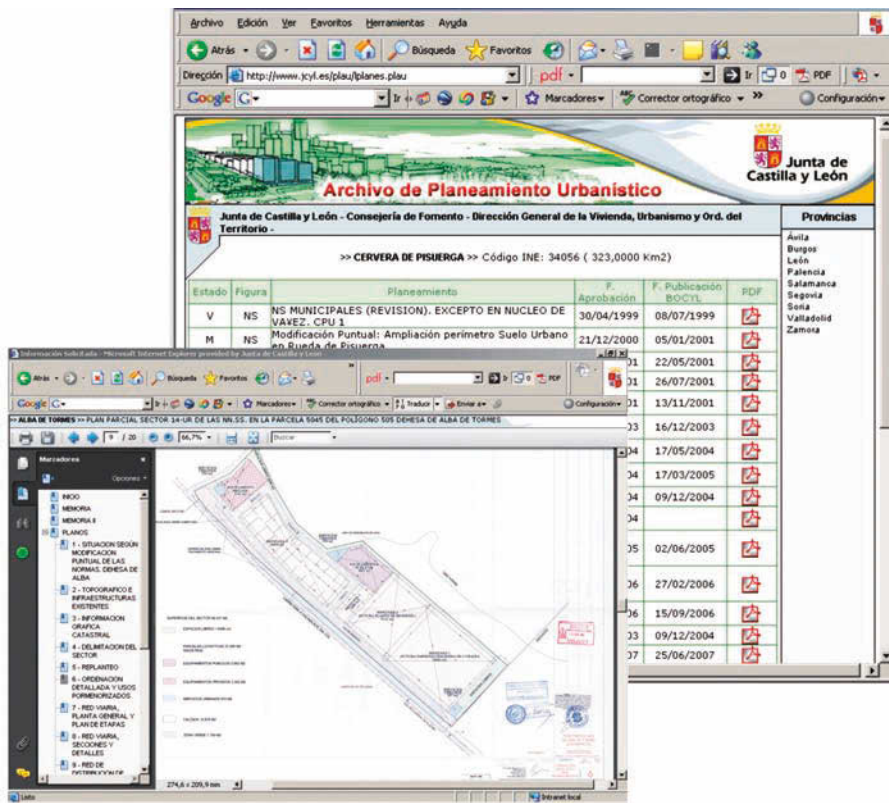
Archivo Edición Ver Favoritos Herramientas Ayuda

Atrás Búsqueda Favoritos

Dirección http://www.jcyl.es/plau/lplanes.plau

pdf Ir 0 PDF

Google G Ir Marcadores Corrector ortográfico Configuración

Junta de Castilla y León

Archivo de Planeamiento Urbanístico

Junta de Castilla y León - Consejería de Fomento - Dirección General de la Vivienda, Urbanismo y Ord. del Territorio -

Provincias

Ávila
Burgos
León
Palencia
Salamanca
Segovia
Soria
Valladolid
Zamora

>> CERVERA DE PISUERGA >> Código INE: 34056 ( 323,0000 Km2)

| Estado | Figura | Planeamiento | F. Aprobación | F. Publicación BOCYL | PDF |
|---|---|---|---|---|---|
| V | NS | NS MUNICIPALES (REVISION). EXCEPTO EN NUCLEO DE VAVEZ. CPU 1 | 30/04/1999 | 08/07/1999 | |
| M | NS | Modificación Puntual: Ampliación perímetro Suelo Urbano en Rueda de Pisuerga | 21/12/2000 | 05/01/2001 | |
| | | | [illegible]01 | 22/05/2001 | |
| | | | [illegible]01 | 26/07/2001 | |
| | | | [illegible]01 | 13/11/2001 | |
| | | | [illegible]03 | 16/12/2003 | |
| | | | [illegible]04 | 17/05/2004 | |
| | | | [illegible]04 | 17/03/2005 | |
| | | | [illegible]04 | 09/12/2004 | |
| | | | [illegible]04 | | |
| | | | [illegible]05 | 02/06/2005 | |
| | | | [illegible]06 | 27/02/2006 | |
| | | | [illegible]06 | 15/09/2006 | |
| | | | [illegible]03 | 09/12/2004 | |
| | | | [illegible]07 | 25/06/2007 | |

Información solicitada - Microsoft Internet Explorer provided by Junta de Castilla y León

Atrás Búsqueda Favoritos

pdf Ir 0 PDF

Google G Ir Marcadores Corrector ortográfico Traducir Enviar a Configuración

>> ALBA DE TORMES >> PLAN PARCIAL SECTOR 14-UR DE LAS NN.SS. EN LA PARCELA 5045 DEL POLÍGONO 505 DEHESA DE ALBA DE TORMES

9 / 20 66,7% Buscar

Marcadores
Opciones
INICIO
MEMORIA
MEMORIA II
PLANOS
1 - SITUACION SEGÚN MODIFICACION PUNTUAL DE LAS NORMAS. DEHESA DE ALBA
2 - TOPOGRAFICO E INFRAESTRUCTURAS EXISTENTES
3 - INFORMACION GRAFICA CATASTRAL
4 - DELIMITACION DEL SECTOR
5 - REPLANTEO
6 - ORDENACION DETALLADA Y USOS PORMENORIZADOS
7 - RED VIARIA, PLANTA GENERAL Y PLAN DE ETAPAS
8 - RED VIARIA, SECCIONES Y DETALLES
9 - RED DE DISTRIBUCION DE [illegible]

274,6 x 209,9 mm

Listo

Intranet local